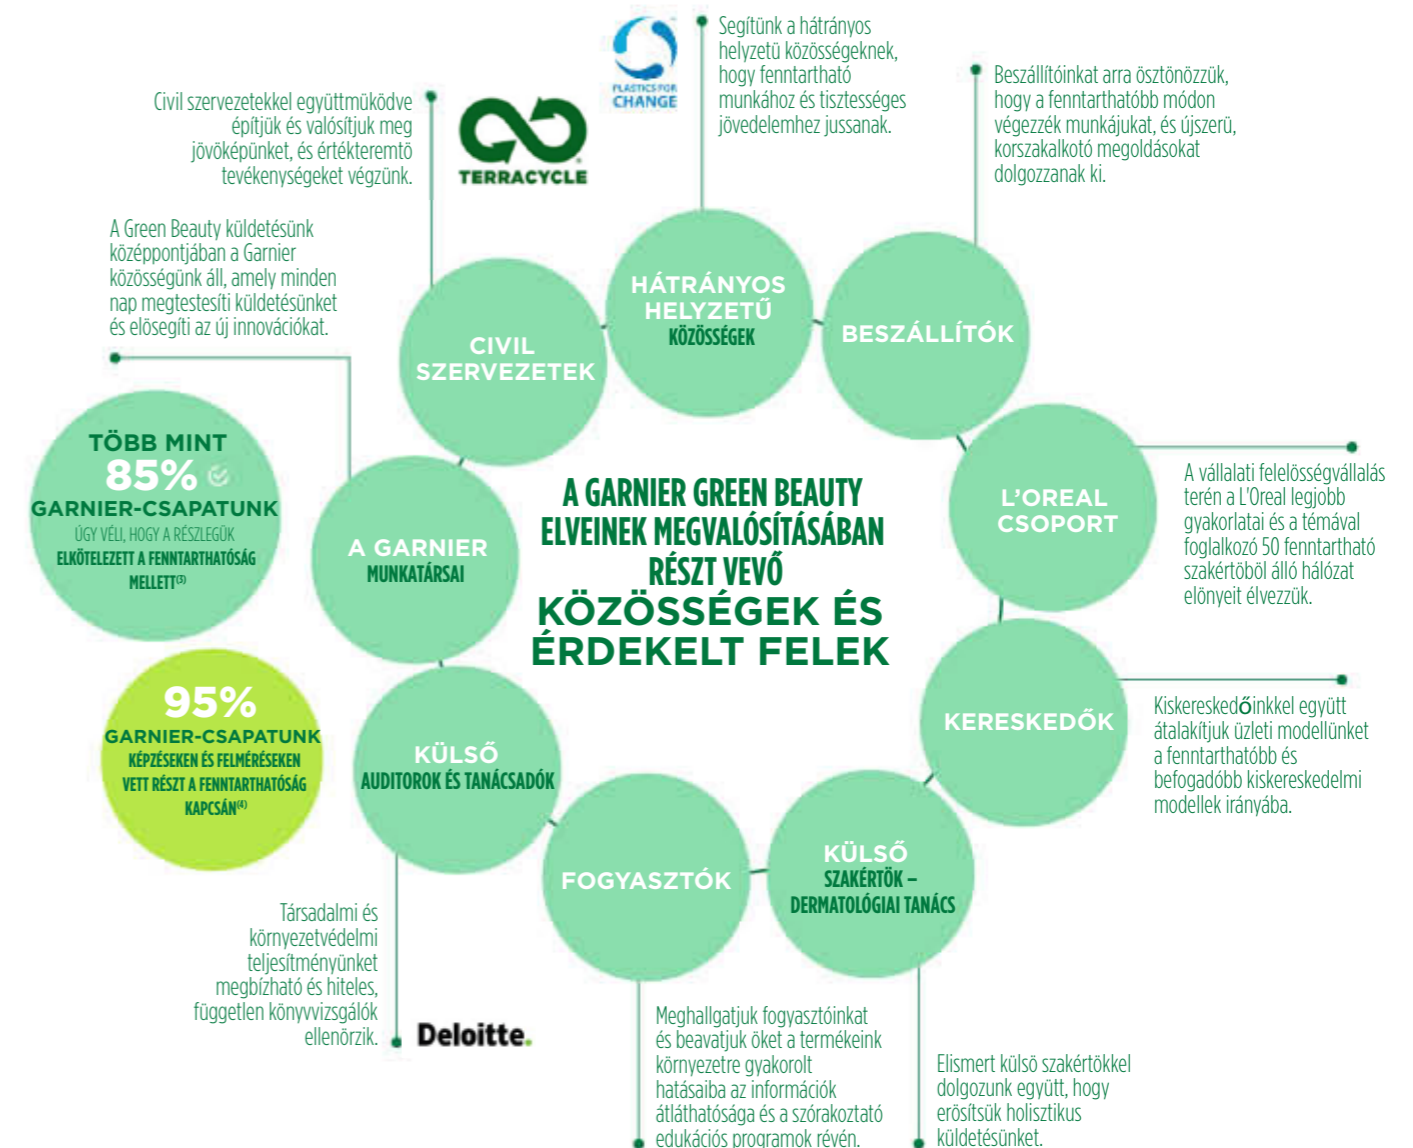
PLASTICS FOR CHANGE

Segítünk a hátrányos helyzetű közösségeknek, hogy fenntartható munkához és tisztességes jövedelemhez jussanak.

Civil szervezetekkel együttműködve építjük és valósítjuk meg jövőképünket, és értékteremtő tevékenységeket végzünk.

TERRACYCLE

Beszállítóinkat arra ösztönözzük, hogy a fenntarthatóbb módon végezzék munkájukat, és újszerű, korszakalkotó megoldásokat dolgozzanak ki.

A Green Beauty küldetésünk középpontjában a Garnier közösségünk áll, amely minden nap megtestesíti küldetésünket és elősegíti az új innovációkat.

HÁTRÁNYOS HELYZETŰ KÖZÖSSÉGEK

CIVIL SZERVEZETEK

BESZÁLLÍTÓK

TÖBB MINT 85% GARNIER-CSAPATUNK ÚGY VÉLI, HOGY A RÉSZLEGÜK ELKÖTELEZETT A FENNTARTHATÓSÁG MELLETT$^{(3)}$

A GARNIER GREEN BEAUTY ELVEINEK MEGVALÓSÍTÁSÁBAN RÉSZT VEVŐ KÖZÖSSÉGEK ÉS ÉRDEKELT FELEK

L'OREAL CSOPORT

A vállalati felelősségvállalás terén a L'Oreal legjobb gyakorlatai és a témával foglalkozó 50 fenntartható szakértőből álló hálózat előnyeit élvezzük.

A GARNIER MUNKATÁRSAI

95% GARNIER-CSAPATUNK KÉPZÉSEKEN ÉS FELMÉRÉSEKEN VETT RÉSZT A FENNTARTHATÓSÁG KAPCSÁN$^{(4)}$

KÜLSŐ AUDITOROK ÉS TANÁCSADÓK

KERESKEDŐK

Kiskereskedőinkkel együtt átalakítjuk üzleti modellünket a fenntarthatóbb és befogadóbb kiskereskedelmi modellek irányába.

FOGYASZTÓK

KÜLSŐ SZAKÉRTŐK – DERMATOLÓGIAI TANÁCS

Társadalmi és környezetvédelmi teljesítményünket megbízható és hiteles, független könyvvizsgálók ellenőrzik.

Deloitte.

Meghallgatjuk fogyasztóinkat és beavatjuk őket a termékeink környezetre gyakorolt hatásaiba az információk átláthatósága és a szórakoztató edukációs programok révén.

Elismert külső szakértőkkel dolgozunk együtt, hogy erősítsük holisztikus küldetésünket.